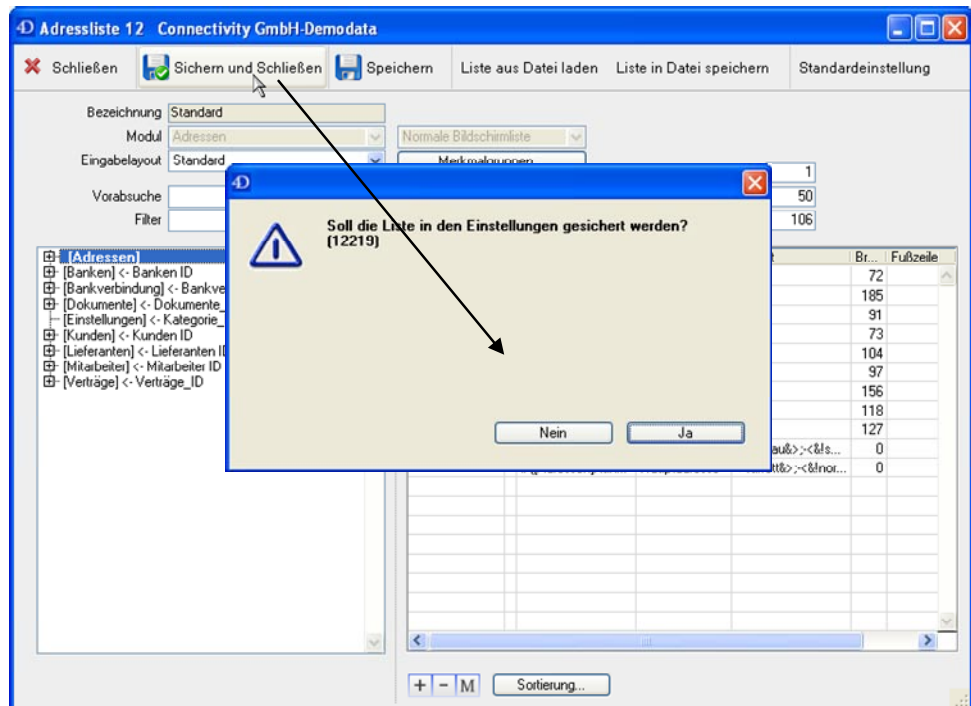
4D Adressliste 12 Connectivity GmbH-Demodata

Schließen | Sichern und Schließen | Speichern | Liste aus Datei laden | Liste in Datei speichern | Standardeinstellung

Bezeichnung Standard
Modul Adressen
Normale Bildschirmliste
Eingabelayout Standard
Merkmalgruppen
Vorabsuche
Filter

1
50
106

[Adressen]
[Banken] <- Banken ID
[Bankverbindung] <- Bankve
[Dokumente] <- Dokumente_
[Einstellungen] <- Kategorie_
[Kunden] <- Kunden ID
[Lieferanten] <- Lieferanten ID
[Mitarbeiter] <- Mitarbeiter ID
[Verträge] <- Verträge_ID

| Br... | Fußzeile |
|---|---|
| 72 | |
| 185 | |
| 91 | |
| 73 | |
| 104 | |
| 97 | |
| 156 | |
| 118 | |
| 127 | |
| 0 | |
| 0 | |

au&>;-<&!s...
tt&>;-<&!nor...

+ − M Sortierung...

4D

Soll die Liste in den Einstellungen gesichert werden?
(12219)

Nein Ja